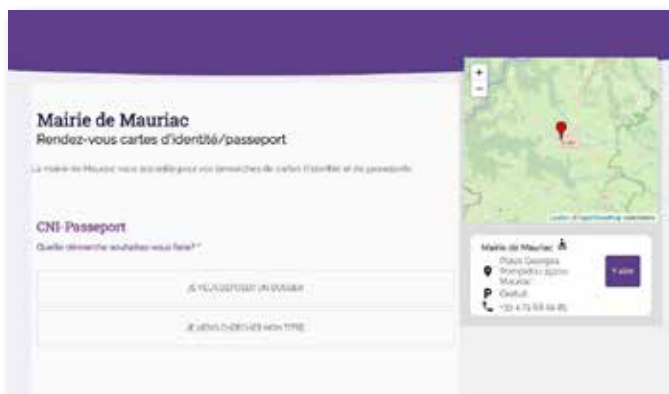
Mairie de Mauriac
Rendez-vous cartes d'identité/passeport

La mairie de Mauriac vous accueille pour vos démarches de cartes d'identité et de passeports

CNI-Passeport
Quelle démarche souhaitez-vous faire? *

JE VEUX DÉPOSER UN DOSSIER

JE VIENS CHERCHER MON TITRE

+
−
Leaflet | © OpenStreetMap contributors

Mairie de Mauriac
Place Georges Pompidou 15200 Mauriac
Gratuit
+33 4 71 68 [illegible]

Y aller